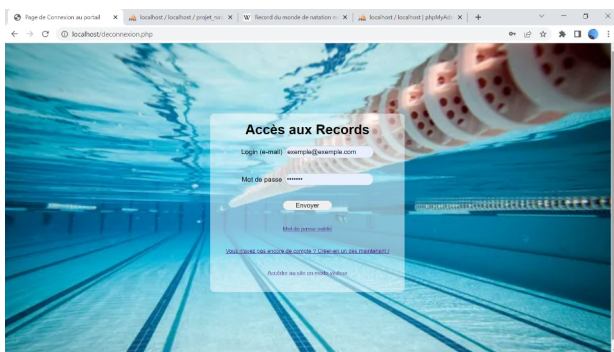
Page de Connexion au portail ×
localhost / localhost / projet_na ×
W Record du monde de natation m ×
localhost / localhost | phpMyAd ×
+
localhost/deconnexion.php

Accès aux Records

Login (e-mail) exemple@exemple.com

Mot de passe •••••••

Envoyer

Mot de passe oublié

Vous n'avez pas encore de compte ? Créer-en un dès maintenant !

Accéder au site en mode visiteur